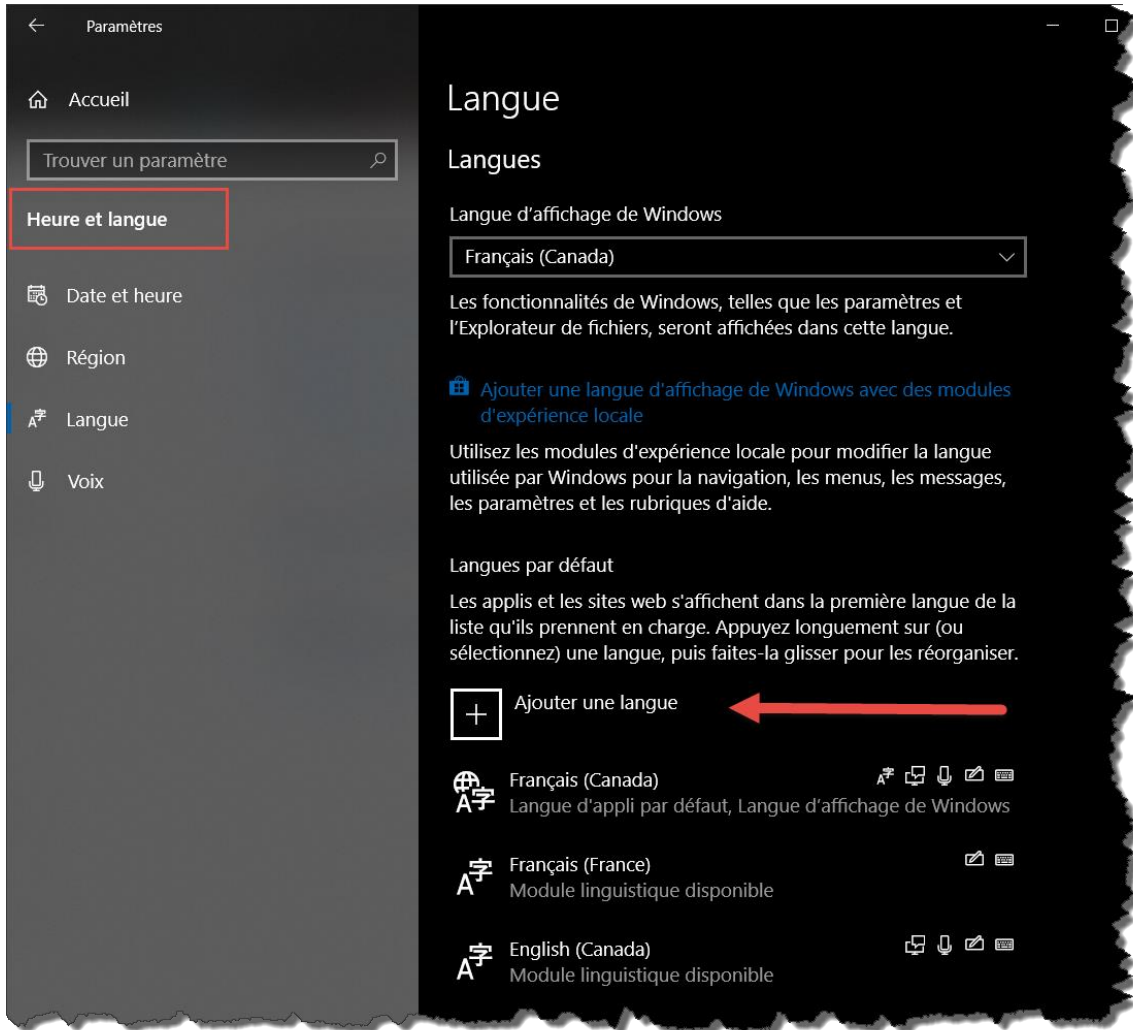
Paramètres

Accueil

Trouver un paramètre

Heure et langue

Date et heure

Région

Langue

Voix

Langue

Langues

Langue d'affichage de Windows

Français (Canada)

Les fonctionnalités de Windows, telles que les paramètres et l'Explorateur de fichiers, seront affichées dans cette langue.

Ajouter une langue d'affichage de Windows avec des modules d'expérience locale

Utilisez les modules d'expérience locale pour modifier la langue utilisée par Windows pour la navigation, les menus, les messages, les paramètres et les rubriques d'aide.

Langues par défaut

Les applis et les sites web s'affichent dans la première langue de la liste qu'ils prennent en charge. Appuyez longuement sur (ou sélectionnez) une langue, puis faites-la glisser pour les réorganiser.

Ajouter une langue

Français (Canada)
Langue d'appli par défaut, Langue d'affichage de Windows

Français (France)
Module linguistique disponible

English (Canada)
Module linguistique disponible